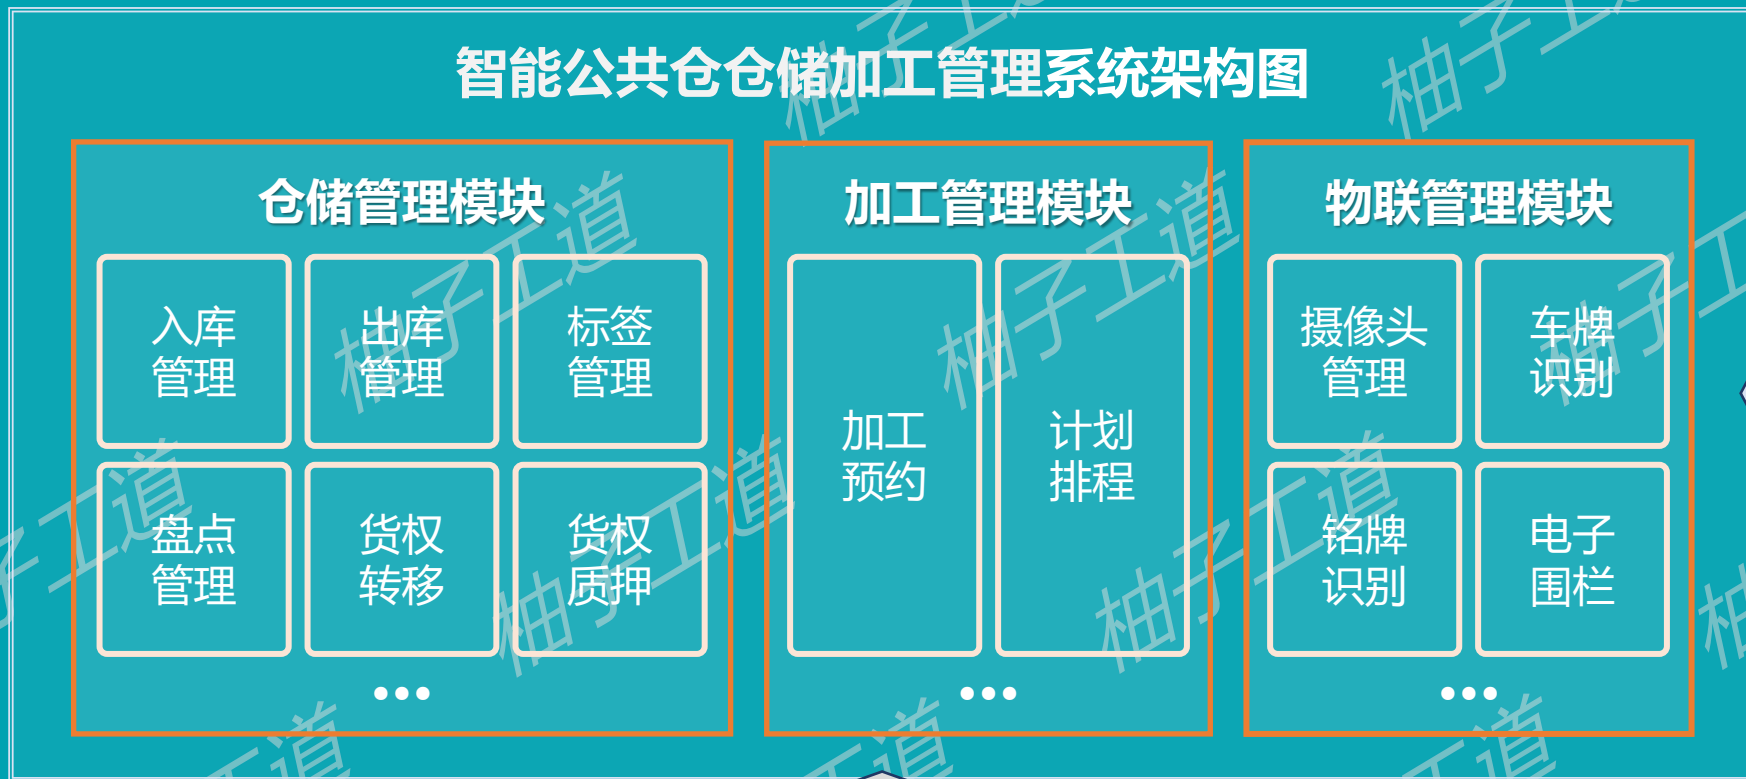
智能公共仓仓储加工管理系统架构图

仓储管理模块

入库管理

出库管理

标签管理

盘点管理

货权转移

货权质押

•••

加工管理模块

加工预约

计划排程

•••

物联管理模块

摄像头管理

车牌识别

铭牌识别

电子围栏

•••

柚子工道